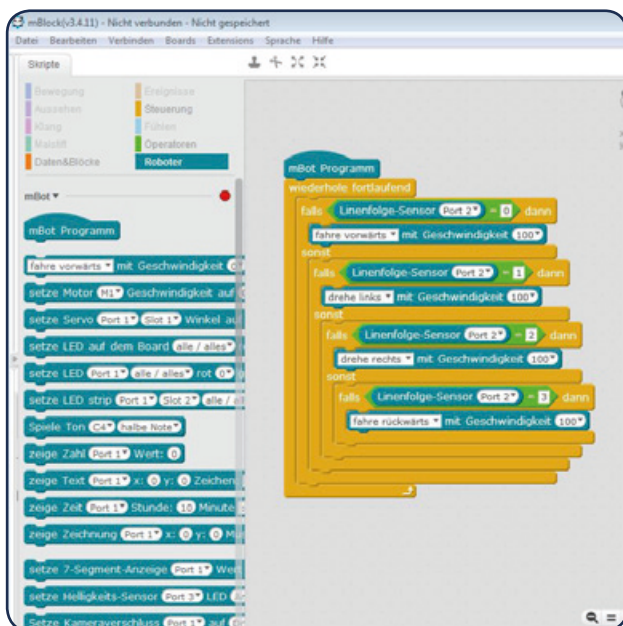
mBlock(v3.4.11) - Nicht verbunden - Nicht gespeichert

Datei Bearbeiten Verbinden Boards Extensions Sprache Hilfe

Skripte

Bewegung
Aussehen
Klang
Malstift
Daten&Blöcke
Ereignisse
Steuerung
Fühlen
Operatoren
Roboter

mBot ▾

mBot Programm

fahre vorwärts ▾ mit Geschwindigkeit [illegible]
setze Motor M1 ▾ Geschwindigkeit auf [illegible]
setze Servo Port 1 ▾ Slot 1 ▾ Winkel au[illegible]
setze LED auf dem Board alle / alles ▾ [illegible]
setze LED Port 1 ▾ alle / alles ▾ rot 0 ▾ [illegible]
setze LED strip Port 1 ▾ Slot 2 ▾ alle / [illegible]
Spiele Ton C4 ▾ halbe Note ▾
zeige Zahl Port 1 ▾ Wert: 0
zeige Text Port 1 ▾ x: 0 y: 0 Zeichen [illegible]
zeige Zeit Port 1 ▾ Stunde: 10 Minute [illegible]
zeige Zeichnung Port 1 ▾ x: 0 y: 0 M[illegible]
setze 7-Segment-Anzeige Port 1 ▾ We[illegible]
setze Helligkeits-Sensor Port 3 ▾ LED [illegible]
Setze Kameraverschluss Port 1 ▾ auf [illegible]

mBot Programm
wiederhole fortlaufend
falls Linenfolge-Sensor Port 2 ▾ = 0 dann
fahre vorwärts ▾ mit Geschwindigkeit 100 ▾
sonst
falls Linenfolge-Sensor Port 2 ▾ = 1 dann
drehe links ▾ mit Geschwindigkeit 100 ▾
sonst
falls Linenfolge-Sensor Port 2 ▾ = 2 dann
drehe rechts ▾ mit Geschwindigkeit 100 ▾
sonst
falls Linenfolge-Sensor Port 2 ▾ = 3 dann
fahre rückwärts ▾ mit Geschwindigkeit 100 ▾